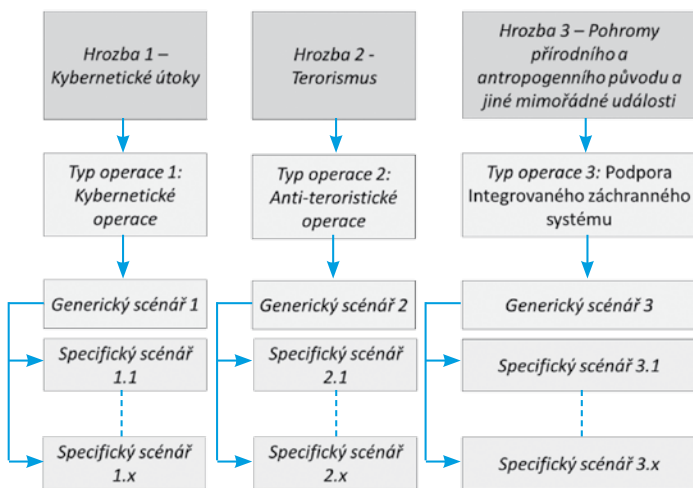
Hrozba 1 – Kybernetické útoky

Typ operace 1: Kybernetické operace

Generický scénář 1

Specifický scénář 1.1

Specifický scénář 1.x

Hrozba 2 - Terorismus

Typ operace 2: Anti-teroristické operace

Generický scénář 2

Specifický scénář 2.1

Specifický scénář 2.x

Hrozba 3 – Pohromy přírodního a antropogenního původu a jiné mimořádné události

Typ operace 3: Podpora Integrovaného záchranného systému

Generický scénář 3

Specifický scénář 3.1

Specifický scénář 3.x